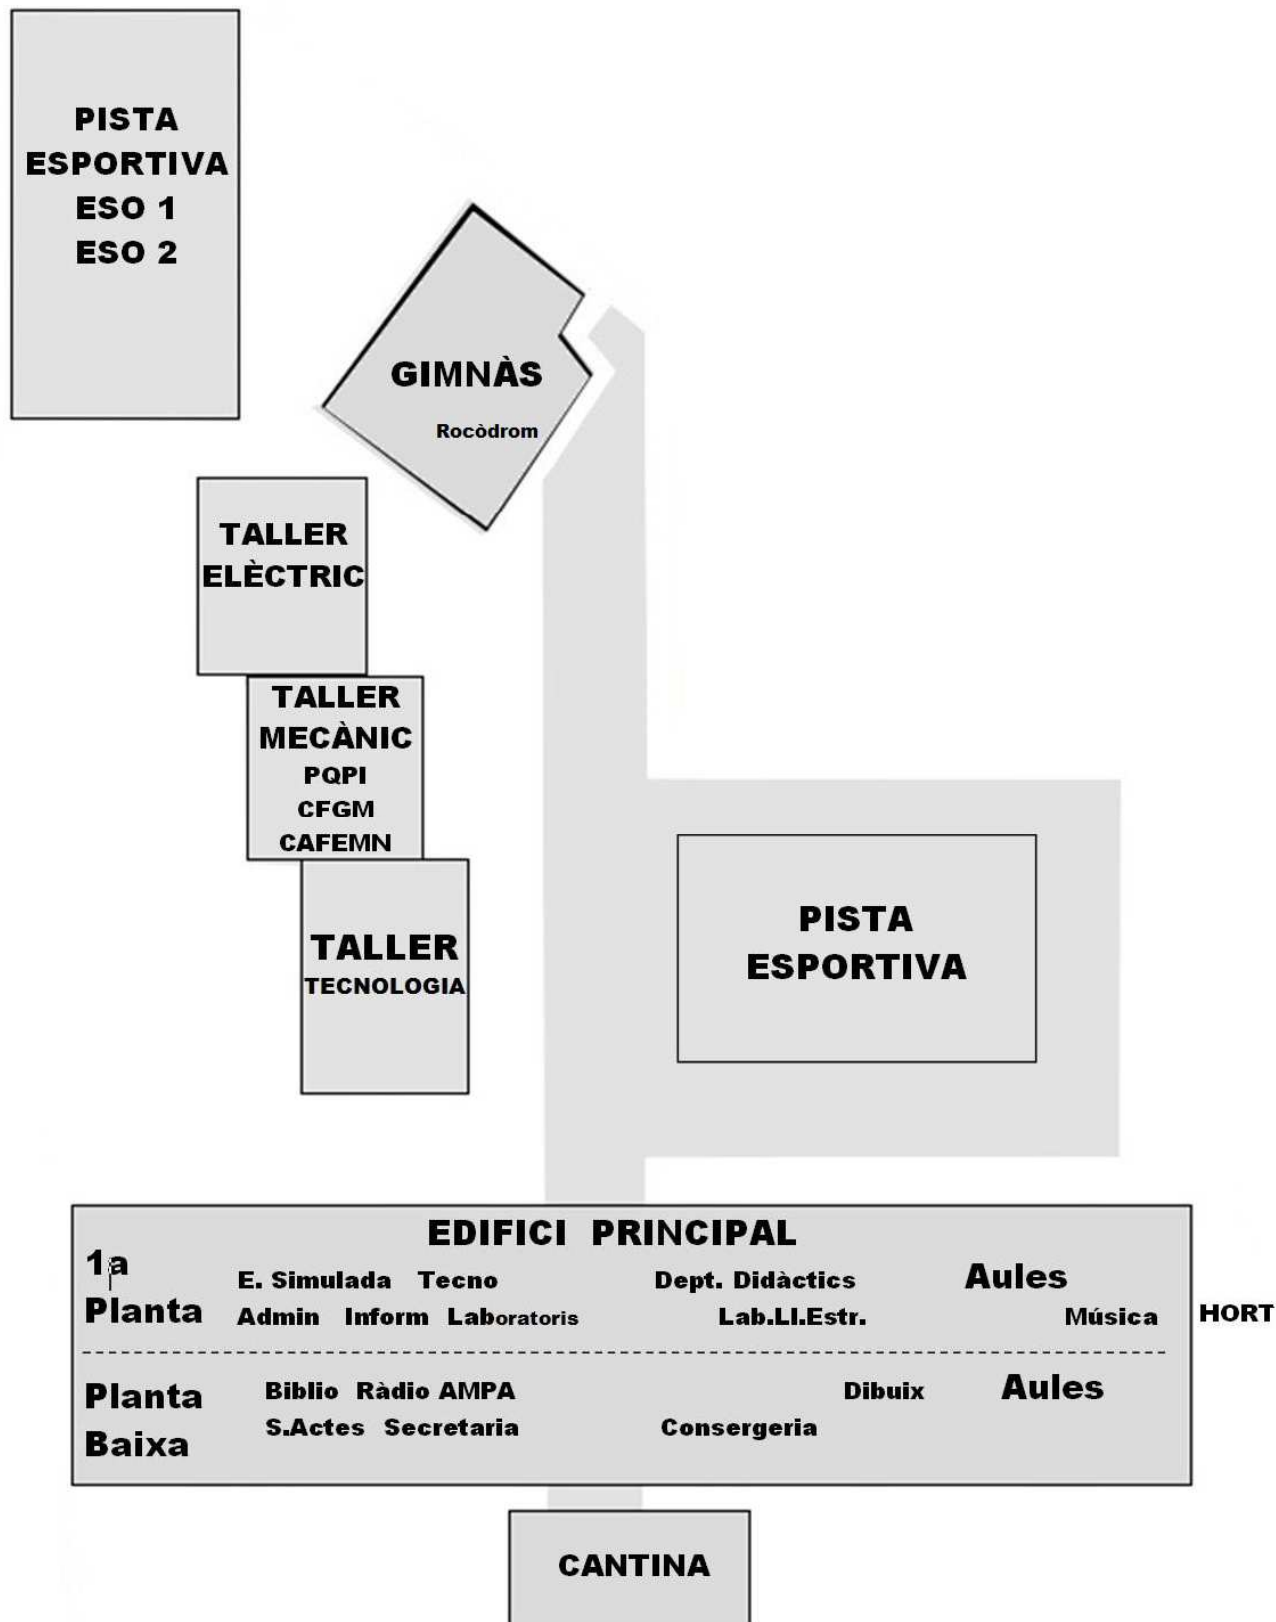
PISTA ESPORTIVA
ESO 1
ESO 2

GIMNÀS
Rocòdrom

TALLER ELÈCTRIC

TALLER MECÀNIC
PQPI
CFGM
CAFEMN

TALLER
TECNOLOGIA

PISTA ESPORTIVA

EDIFICI PRINCIPAL

| | | | |
|---|---|---|---|
| 1a Planta | E. Simulada Tecno Admin Inform Laboratoris | Dept. Didàctics Lab.Ll.Estr. | Aules Música |
| Planta Baixa | Biblio Ràdio AMPA S.Actes Secretaria | Consergeria Dibuix | Aules |

HORT

CANTINA